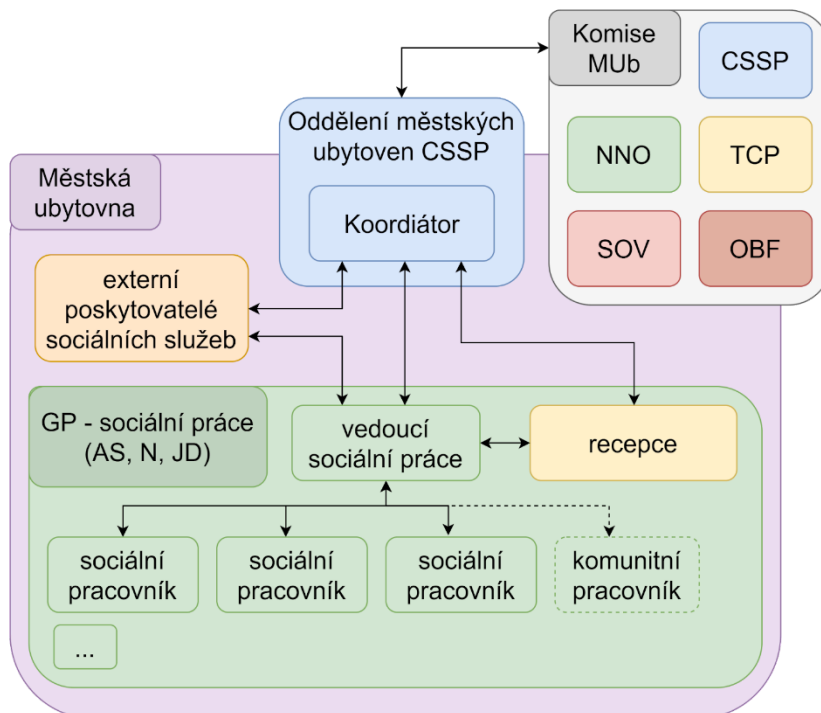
Komise MUb

CSSP

NNO

TCP

SOV

OBF

Oddělení městských ubytoven CSSP

Koordiátor

Městská ubytovna

externí poskytovatelé sociálních služeb

GP - sociální práce (AS, N, JD)

vedoucí sociální práce

recepce

sociální pracovník

sociální pracovník

sociální pracovník

komunitní pracovník

...